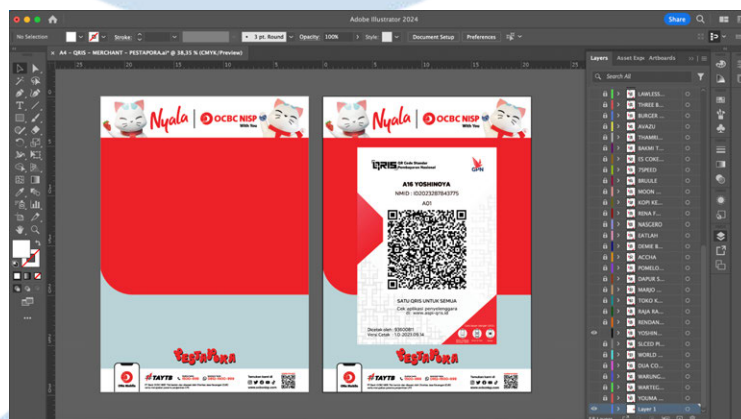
Adobe Illustrator 2024

Share

No Selection

Stroke:

3 pt. Round

Opacity: 100%

Style:

Document Setup

Preferences

A4 – QRIS – MERCHANT – PESTAPORA.ai* @ 38,33 % (CMYK/Preview)

Layers Asset Expo Artboards

Search All

LAWLESS...
THREE B...
BURGER ...
AVAZU
THAMRI...
BAKMI T...
ES COKE...
7SPEED
BRUULE
MOON ...
KOPI KE...
RENA F...
NASGERO
EATLAH
DEMIE B...
ACCHA
POMELO...
DAPUR S...
MARJO ...
TOKO K...
RAJA RA...
RENDAN...
YOSHIN...
SLCED PI...
WORLD ...
DUA CO...
WARUNG...
MARTEG...
YOUMA ...
Layer 1

Nyala OCBC NISP With You

Nyala OCBC NISP With You

QRIS QR Code Standar Pembayaran Nasional

GPN

A16 YOSHINOYA

NMID : ID2023381643775

A01

SATU QRIS UNTUK SEMUA

Cek aplikasi penyelenggara di: www.aspi-qris.id

Dicetak oleh: 93600811
Versi Cetak: 1.0-2023.09.14

PESTAPORA

PESTAPORA

#TAYTB

ONe Mobile

#TAYTB

ONe Mobile